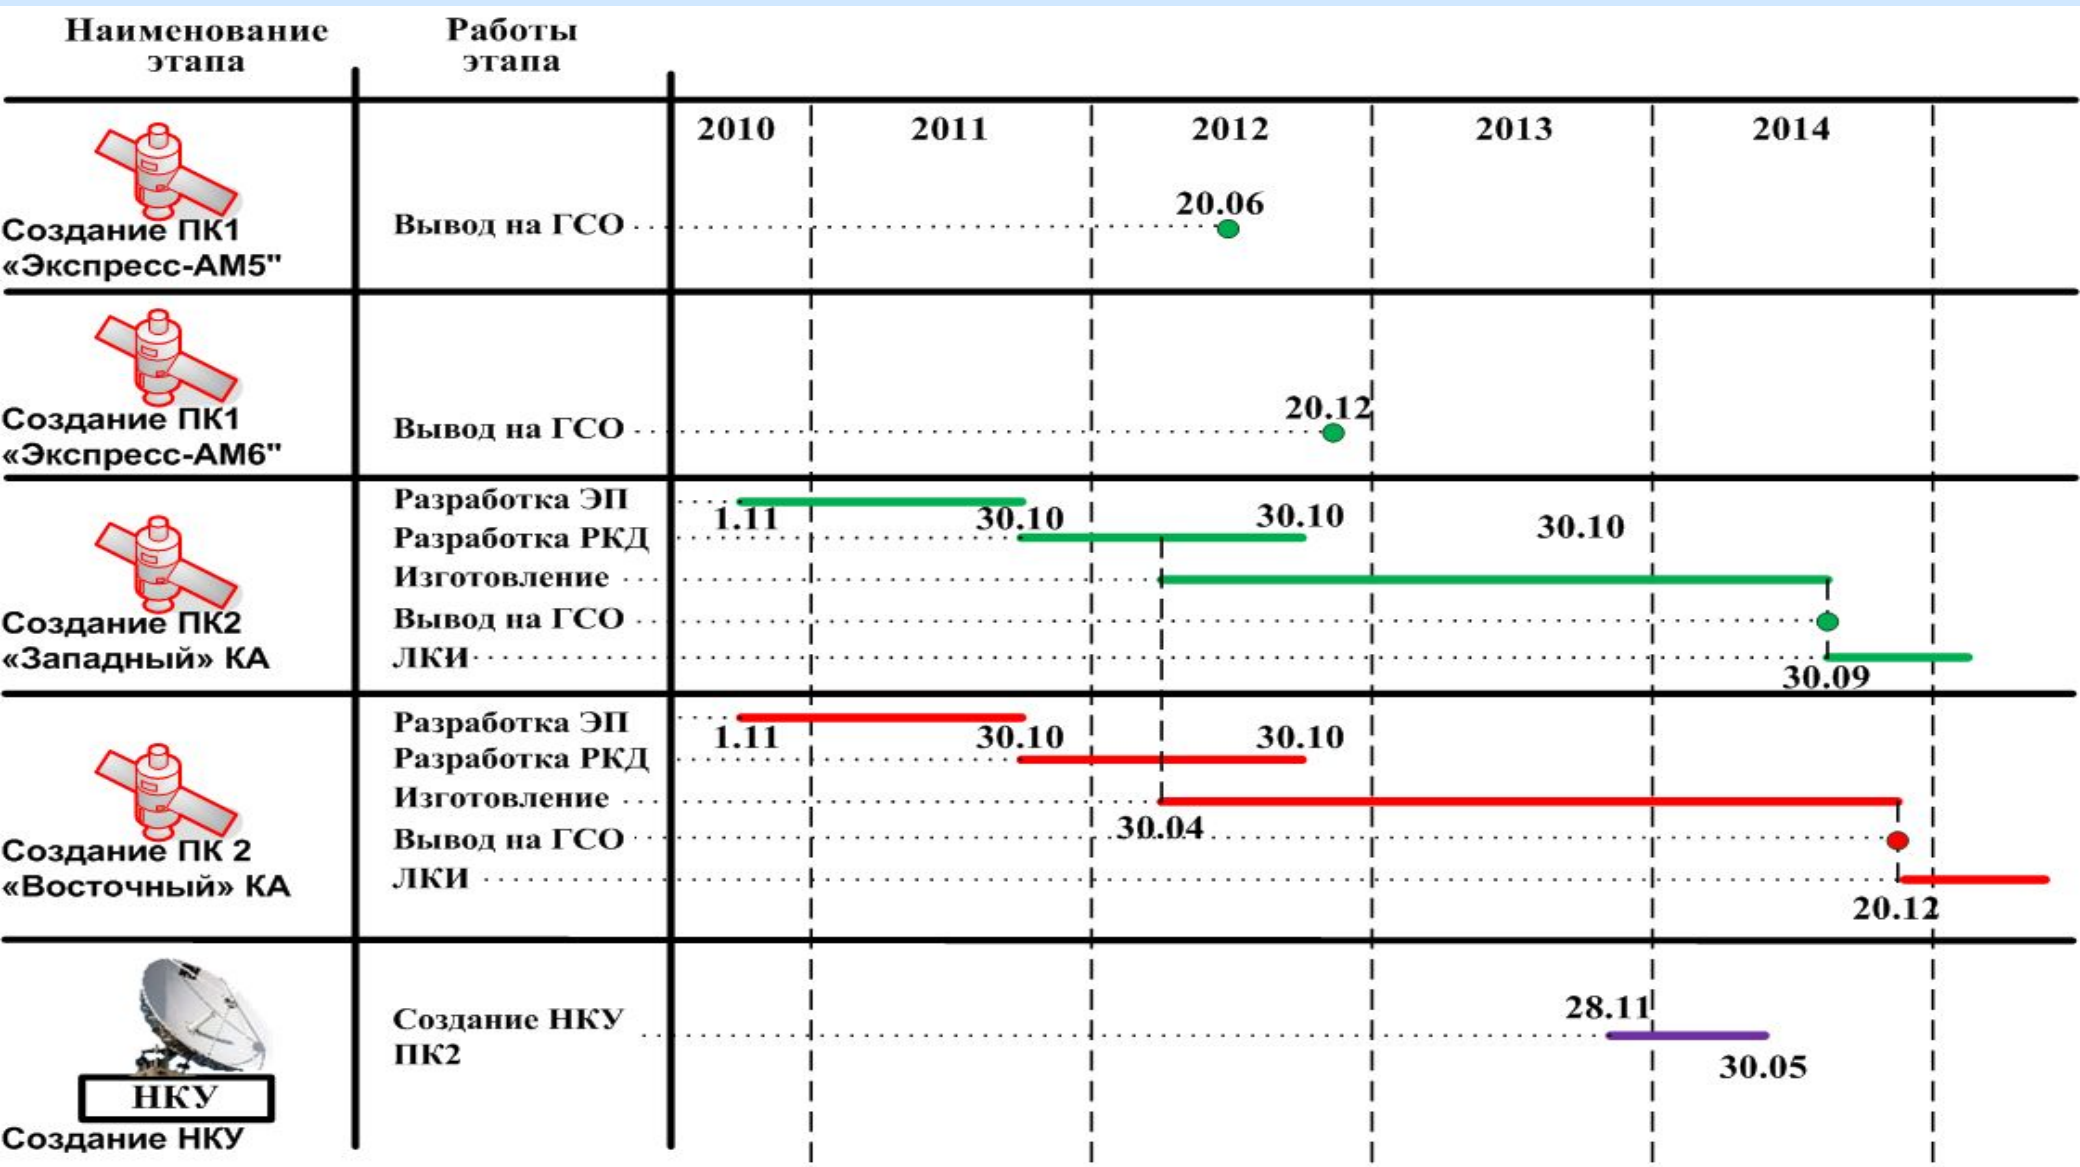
Наименование этапа | Работы этапа | 2010 | 2011 | 2012 | 2013 | 2014

Создание ПК1 «Экспресс-АМ5"
Вывод на ГСО
20.06

Создание ПК1 «Экспресс-АМ6"
Вывод на ГСО
20.12

Создание ПК2 «Западный» КА
Разработка ЭП
Разработка РКД
Изготовление
Вывод на ГСО
ЛКИ
1.11
30.10
30.10
30.10
30.09

Создание ПК 2 «Восточный» КА
Разработка ЭП
Разработка РКД
Изготовление
Вывод на ГСО
ЛКИ
1.11
30.10
30.10
30.04
20.12

НКУ
Создание НКУ
Создание НКУ ПК2
28.11
30.05